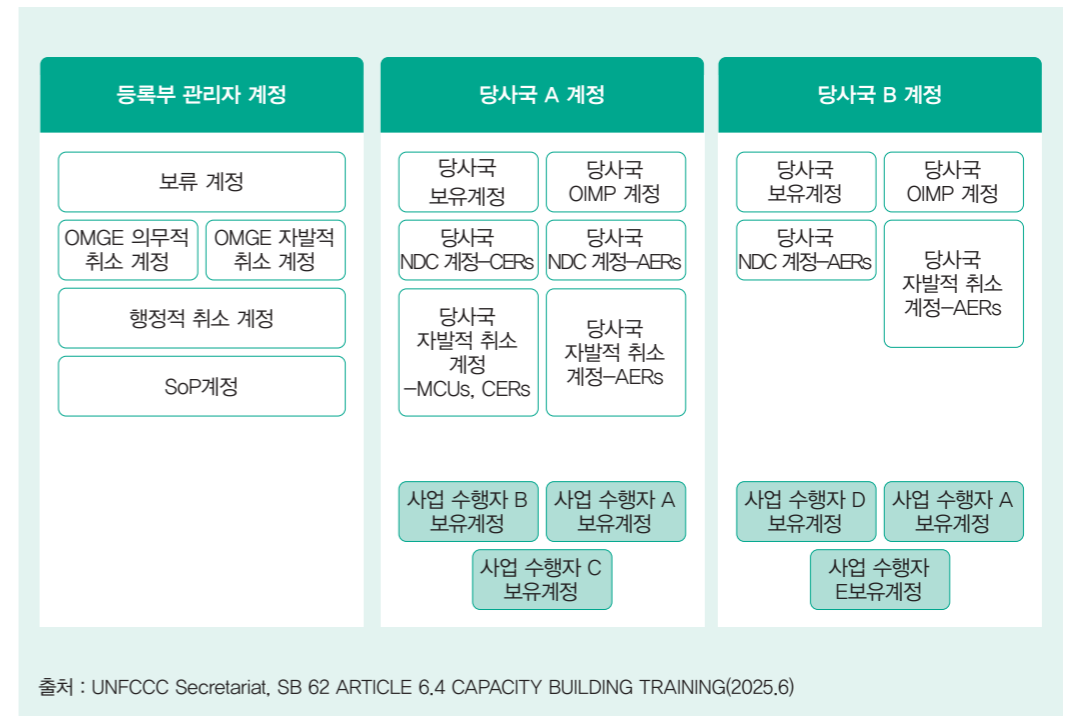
등록부 관리자 계정

보류 계정

OMGE 의무적 취소 계정

OMGE 자발적 취소 계정

행정적 취소 계정

SoP계정

당사국 A 계정

당사국 보유계정

당사국 OIMP 계정

당사국 NDC 계정–CERs

당사국 NDC 계정–AERs

당사국 자발적 취소 계정 –MCUs, CERs

당사국 자발적 취소 계정–AERs

사업 수행자 B 보유계정

사업 수행자 A 보유계정

사업 수행자 C 보유계정

당사국 B 계정

당사국 보유계정

당사국 OIMP 계정

당사국 NDC 계정–AERs

당사국 자발적 취소 계정–AERs

사업 수행자 D 보유계정

사업 수행자 A 보유계정

사업 수행자 E보유계정

출처 : UNFCCC Secretariat, SB 62 ARTICLE 6.4 CAPACITY BUILDING TRAINING(2025.6)